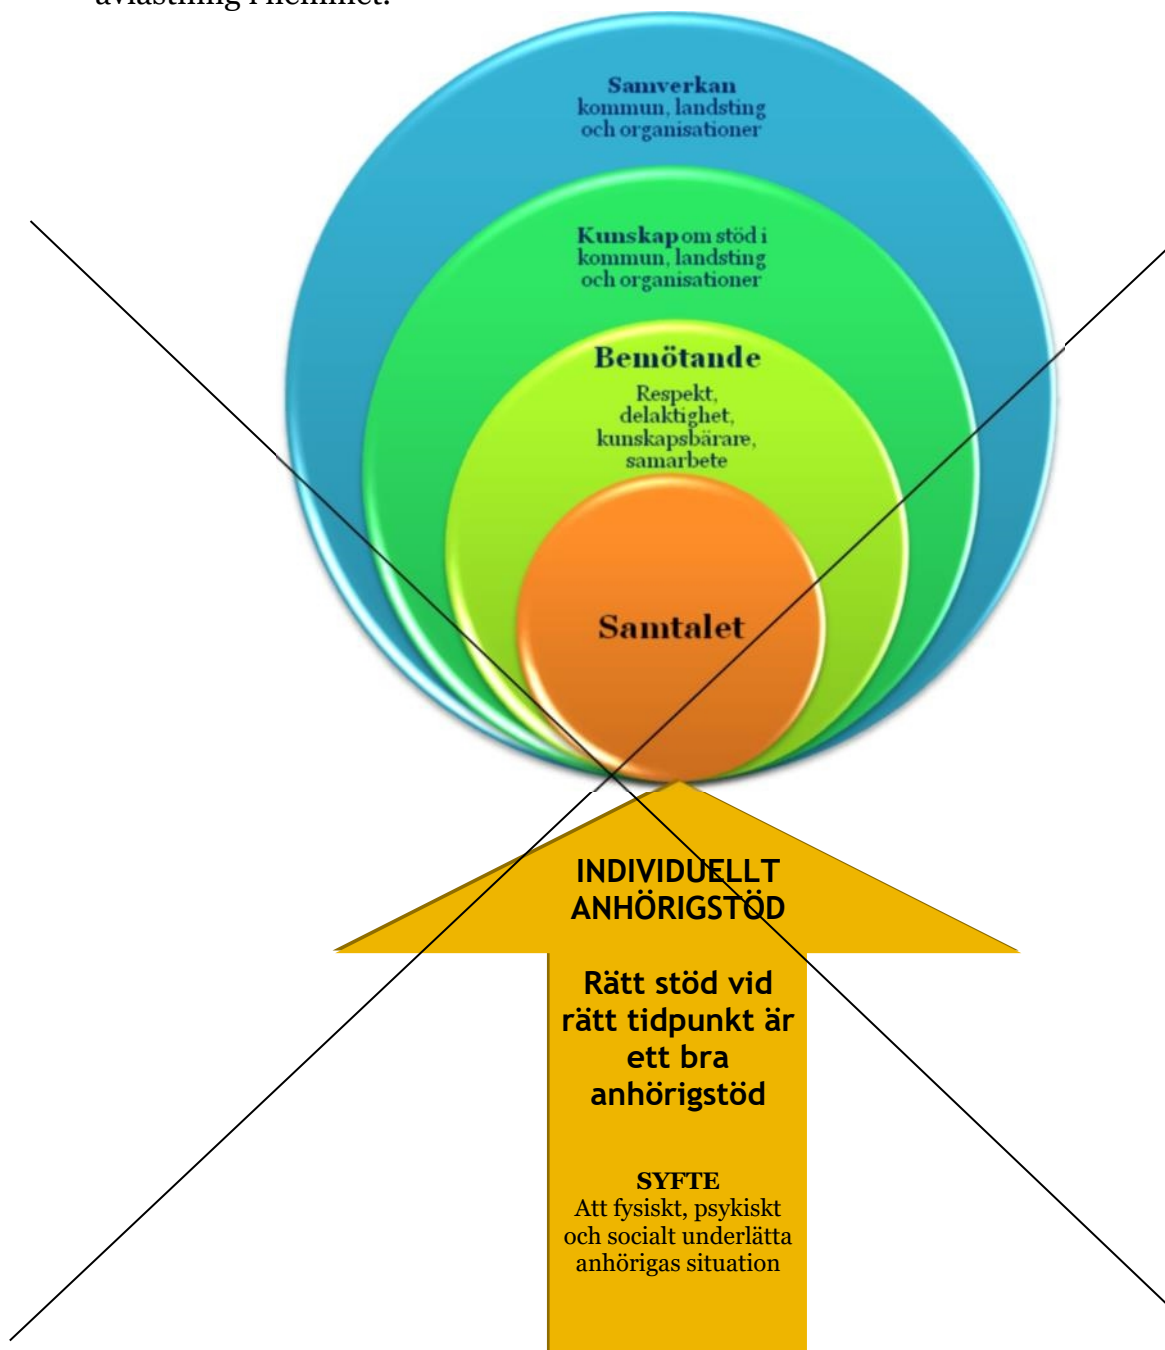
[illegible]

Samverkan
kommun, landsting och organisationer

Kunskap om stöd i kommun, landsting och organisationer

Bemötande
Respekt, delaktighet, kunskapsbärare, samarbete

Samtalet

INDIVIDUELLT ANHÖRIGSTÖD

Rätt stöd vid rätt tidpunkt är ett bra anhörigstöd

SYFTE
Att fysiskt, psykiskt och socialt underlätta anhörigas situation